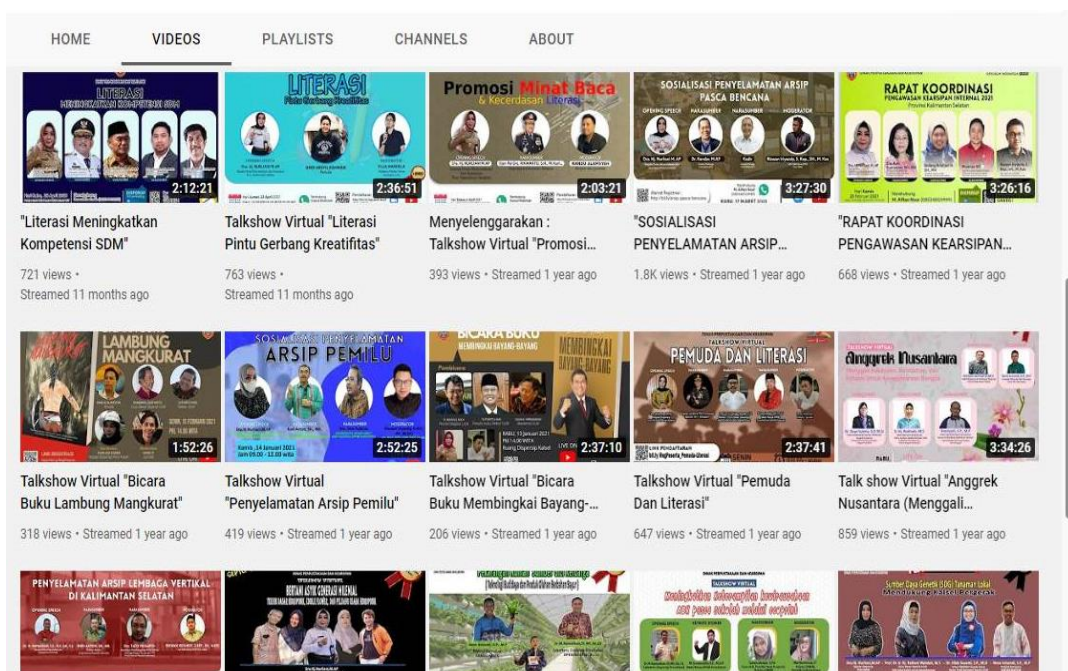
HOME VIDEOS PLAYLISTS CHANNELS ABOUT

LITERASI MENINGKATKAN KOMPETENSI SDM
2:12:21
"Literasi Meningkatkan Kompetensi SDM"
721 views • Streamed 11 months ago

LITERASI Pintu Gerbang Kreatifitas
2:36:51
Talkshow Virtual "Literasi Pintu Gerbang Kreatifitas"
763 views • Streamed 11 months ago

Promosi Minat Baca & Kecerdasan Literasi
2:03:21
Menyelenggarakan : Talkshow Virtual "Promosi...
393 views • Streamed 1 year ago

SOSIALISASI PENYELAMATAN ARSIP PASCA BENCANA
3:27:30
"SOSIALISASI PENYELAMATAN ARSIP...
1.8K views • Streamed 1 year ago

RAPAT KOORDINASI PENGAWASAN KEARSIPAN INTERNAL 2021
3:26:16
"RAPAT KOORDINASI PENGAWASAN KEARSIPAN...
668 views • Streamed 1 year ago

LAMBUNG MANGKURAT
1:52:26
Talkshow Virtual "Bicara Buku Lambung Mangkurat"
318 views • Streamed 1 year ago

SOSIALISASI PENYELAMATAN ARSIP PEMILU
2:52:25
Talkshow Virtual "Penyelamatan Arsip Pemilu"
419 views • Streamed 1 year ago

BICARA BUKU MEMBINGKAI BAYANG-BAYANG
2:37:10
Talkshow Virtual "Bicara Buku Membingkai Bayang-...
206 views • Streamed 1 year ago

TALKSHOW VIRTUAL PEMUDA DAN LITERASI
2:37:41
Talkshow Virtual "Pemuda Dan Literasi"
647 views • Streamed 1 year ago

Anggrek Nusantara
3:34:26
Talk show Virtual "Anggrek Nusantara (Menggali...
859 views • Streamed 1 year ago

PENYELAMATAN ARSIP LEMBAGA VERTIKAL DI KALIMANTAN SELATAN

TALKSHOW

Sumber Daya Genetik (SDG) Tanaman Lokal Mendukung Kalsel Pelagah